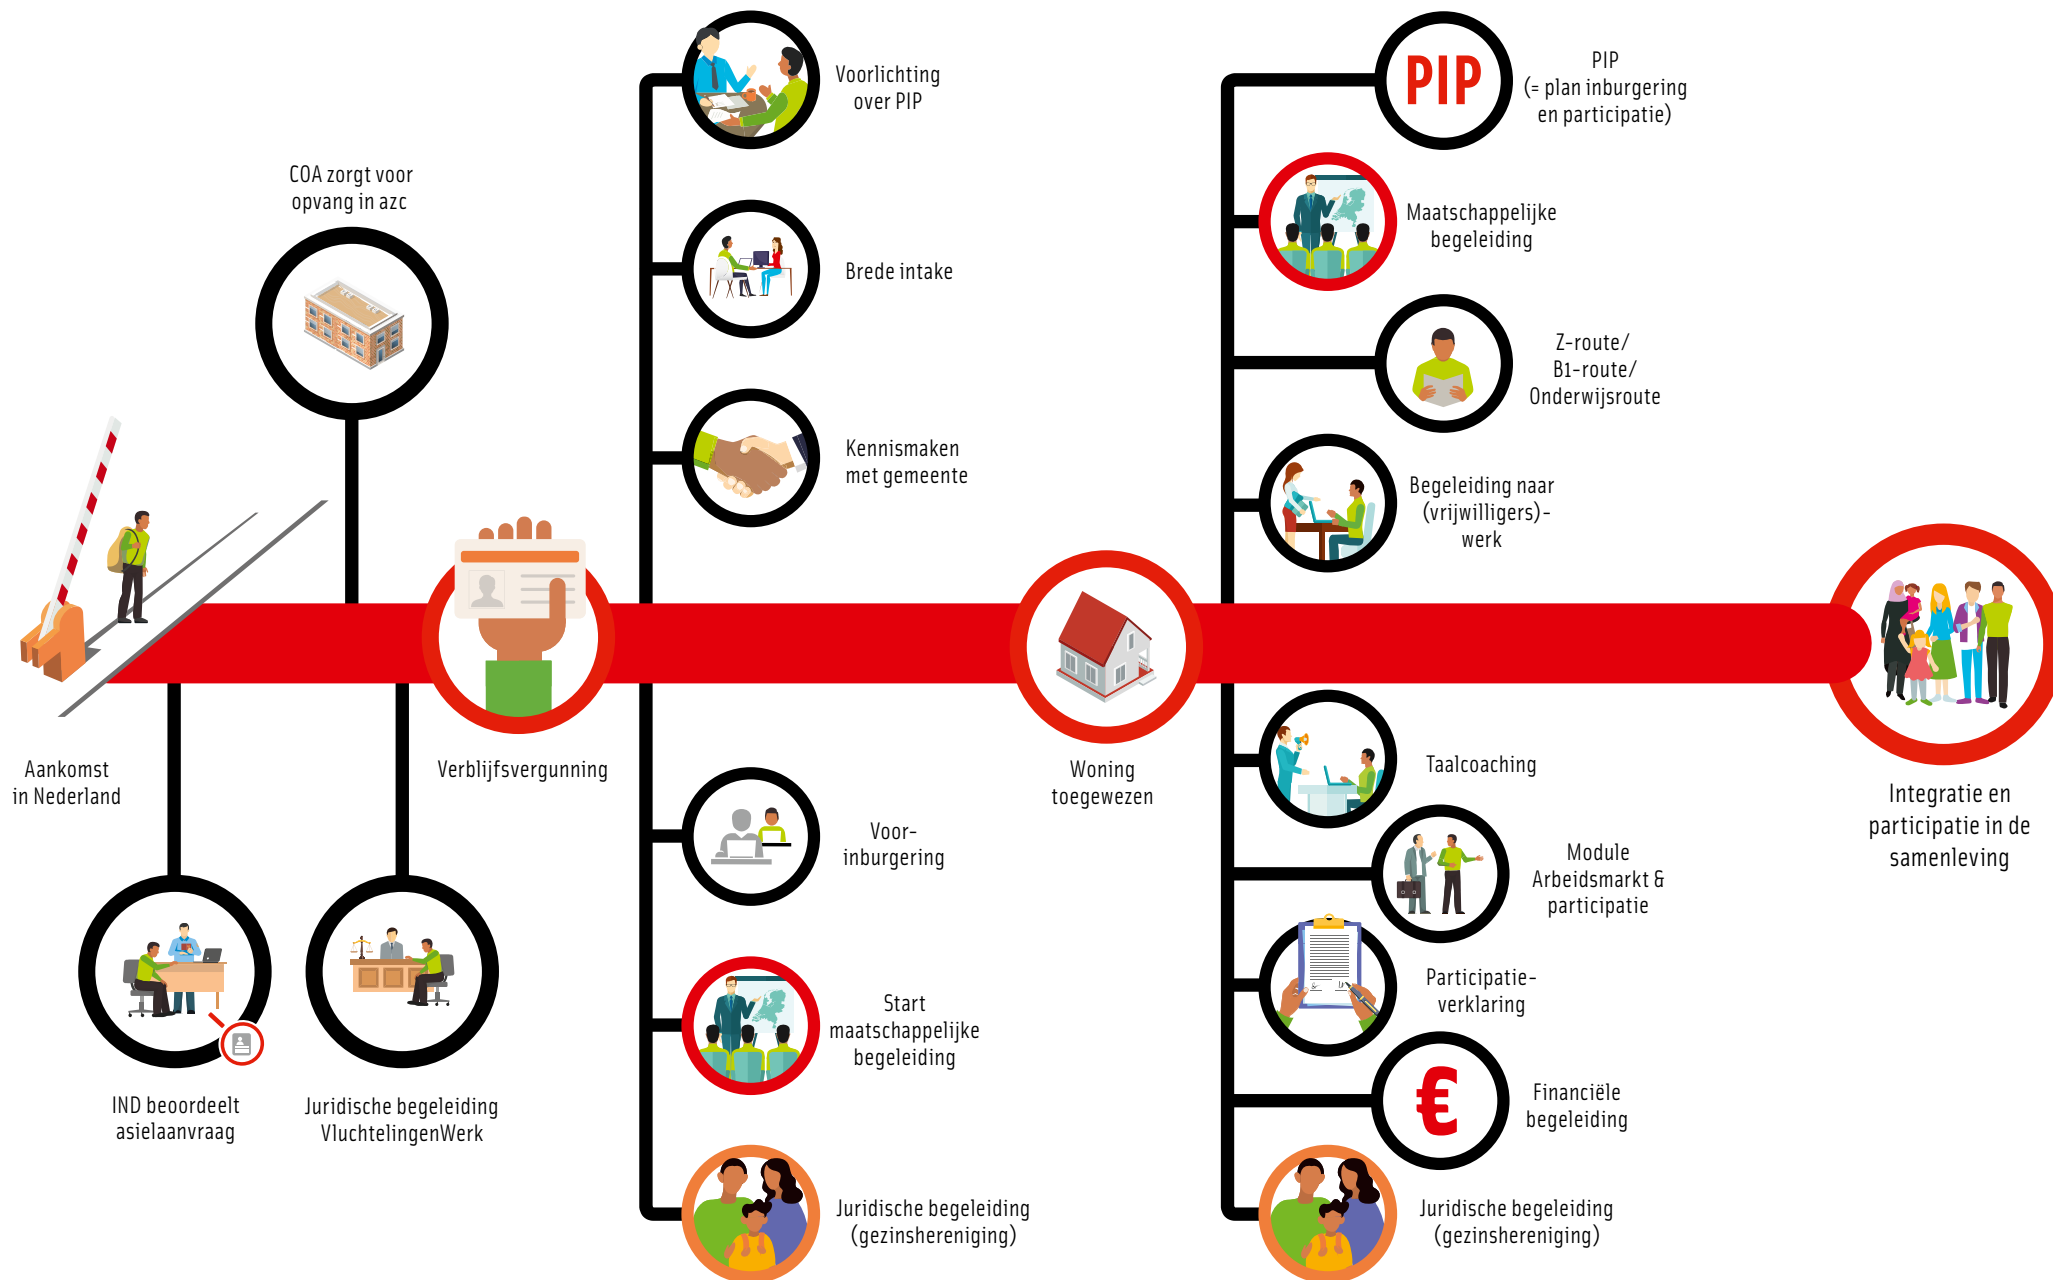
COA zorgt voor opvang in azc

Aankomst in Nederland

IND beoordeelt asielaanvraag

Juridische begeleiding VluchtelingenWerk

Verblijfsvergunning

Voorlichting over PIP

Brede intake

Kennismaken met gemeente

Voor-inburgering

Start maatschappelijke begeleiding

Juridische begeleiding (gezinshereniging)

Woning toegewezen

PIP

PIP (= plan inburgering en participatie)

Maatschappelijke begeleiding

Z-route/ B1-route/ Onderwijsroute

Begeleiding naar (vrijwilligers)-werk

Taalcoaching

Module Arbeidsmarkt & participatie

Participatie-verklaring

€

Financiële begeleiding

Juridische begeleiding (gezinshereniging)

Integratie en participatie in de samenleving